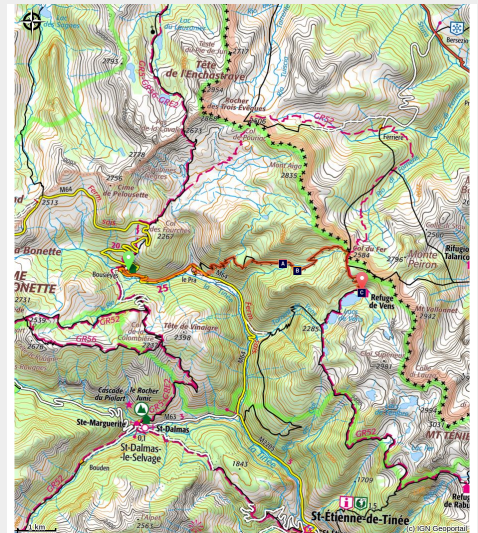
Tête de l'Enchastraye
Rocher des Trois Évêques
GR52
GR5
Mont Aiga
2835
Col du Fer
2584
Monte Peirón
Refugio Talarico
Refuge de Vens
Mt Vallonnet
Cime de Pelousette
2513
M64
Bonette
Col des Fourches
2267
Bousiéyas
Le Pra
Tête de Vinaigre
2398
GR56
GR52
Cascade de Piolart
Le Rocher Junic
Ste-Marguerite
St-Dalmas
M63
St-Dalmas-le-Selvage
Bolden
1843
2285
2981
1709
St-Étienne-de-Tinée
Refuge de Rabuons
MT TENIBRES
Col de Vens
2756
2623
2731
2617
2735
2717
2954
2942
2967
2993
3031
2561
Berserine
Ferriere
1 km
© IGN Géoportail